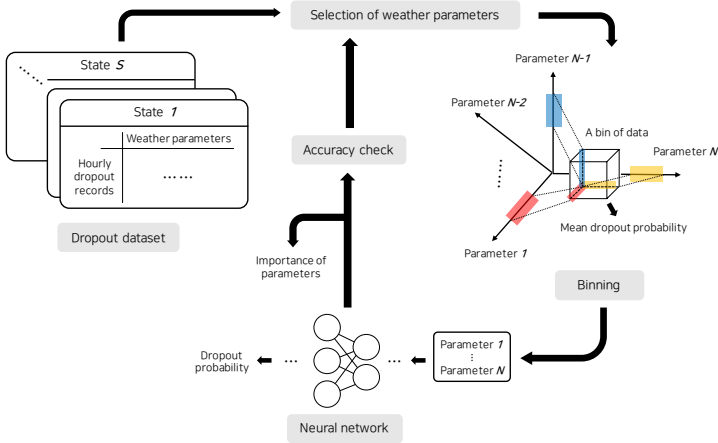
Selection of weather parameters

State $S$

State $1$

Weather parameters

Hourly dropout records

Dropout dataset

Accuracy check

Importance of parameters

Parameter $N-1$

Parameter $N-2$

A bin of data

Parameter $N$

Mean dropout probability

Parameter $1$

Binning

Parameter $1$
⋮
Parameter $N$

Dropout probability

Neural network